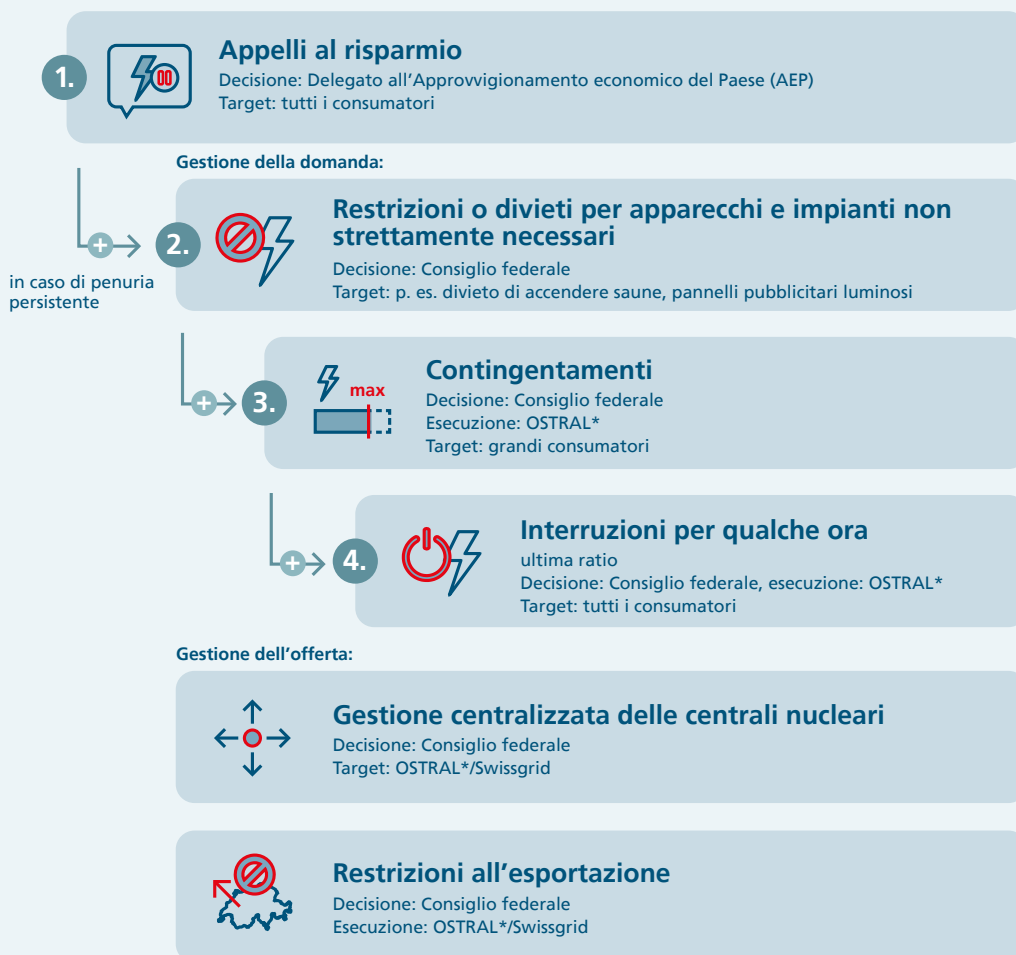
1.

Appelli al risparmio
Decisione: Delegato all’Approvvigionamento economico del Paese (AEP)
Target: tutti i consumatori

Gestione della domanda:

in caso di penuria persistente

2.

Restrizioni o divieti per apparecchi e impianti non strettamente necessari
Decisione: Consiglio federale
Target: p. es. divieto di accendere saune, pannelli pubblicitari luminosi

3.

max

Contingentamenti
Decisione: Consiglio federale
Esecuzione: OSTRAL*
Target: grandi consumatori

4.

Interruzioni per qualche ora
ultima ratio
Decisione: Consiglio federale, esecuzione: OSTRAL*
Target: tutti i consumatori

Gestione dell’offerta:

Gestione centralizzata delle centrali nucleari
Decisione: Consiglio federale
Target: OSTRAL*/Swissgrid

Restrizioni all’esportazione
Decisione: Consiglio federale
Esecuzione: OSTRAL*/Swissgrid